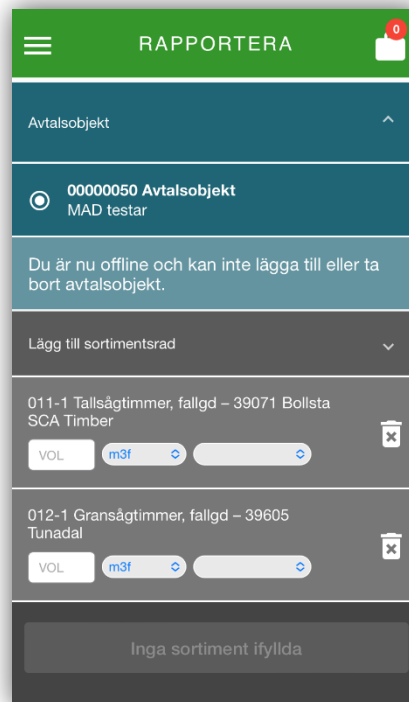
RAPPORTERA

0

Avtalsobjekt

00000050 Avtalsobjekt
MAD testar

Du är nu offline och kan inte lägga till eller ta bort avtalsobjekt.

Lägg till sortimentsrad

011-1 Tallsågtimmer, fallgd – 39071 Bollsta SCA Timber

VOL
m3f

012-1 Gransågtimmer, fallgd – 39605 Tunadal

VOL
m3f

Inga sortiment ifyllda